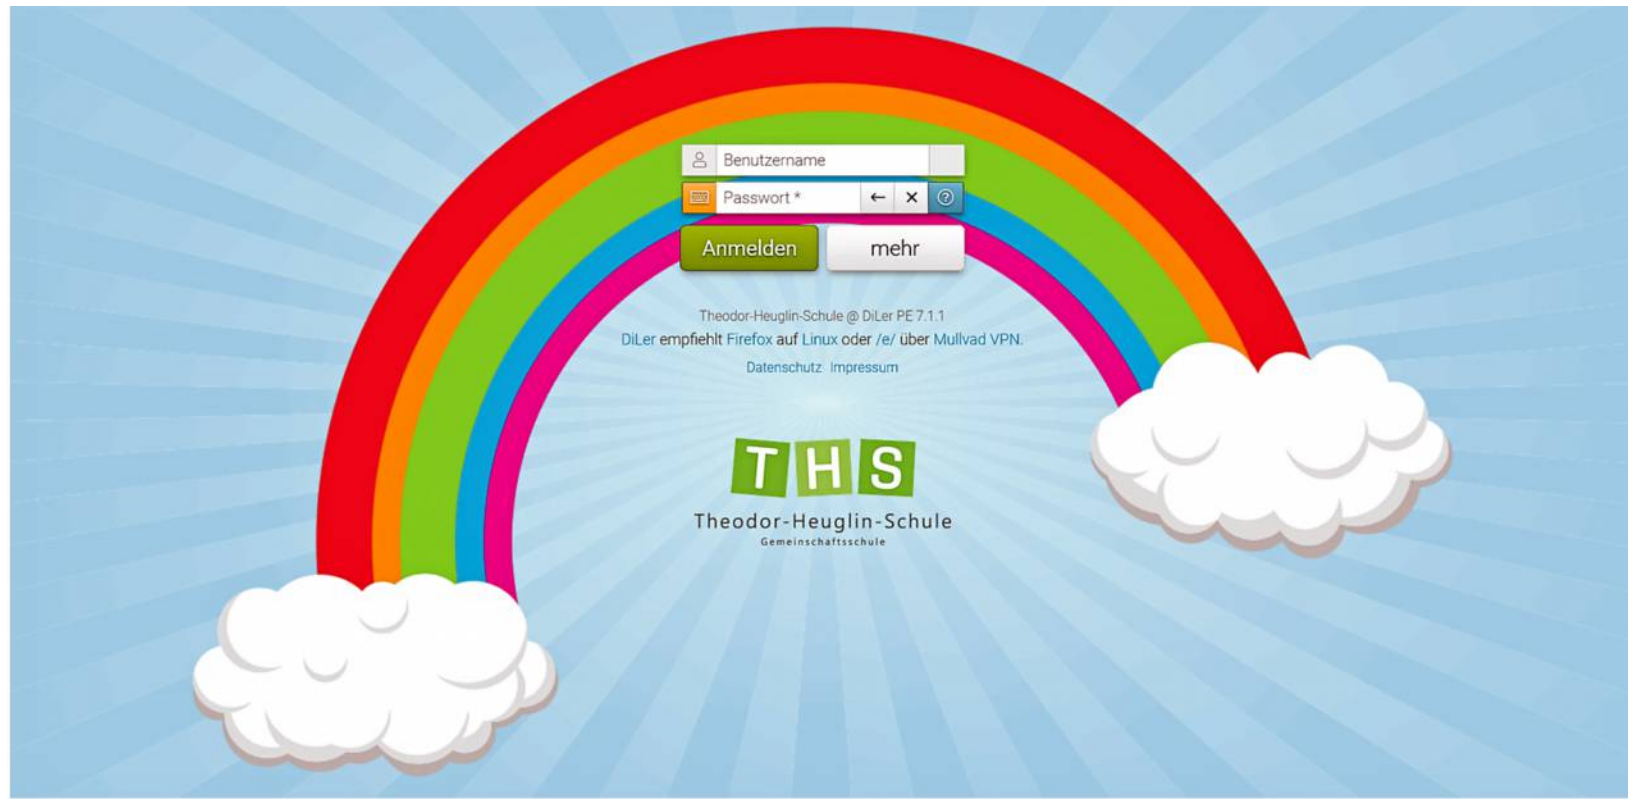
Benutzername

Passwort *

← ×

Anmelden mehr

Theodor-Heuglin-Schule @ DiLer PE 7.1.1

DiLer empfiehlt Firefox auf Linux oder /e/ über Mullvad VPN.

Datenschutz Impressum

THS

Theodor-Heuglin-Schule

Gemeinschaftsschule